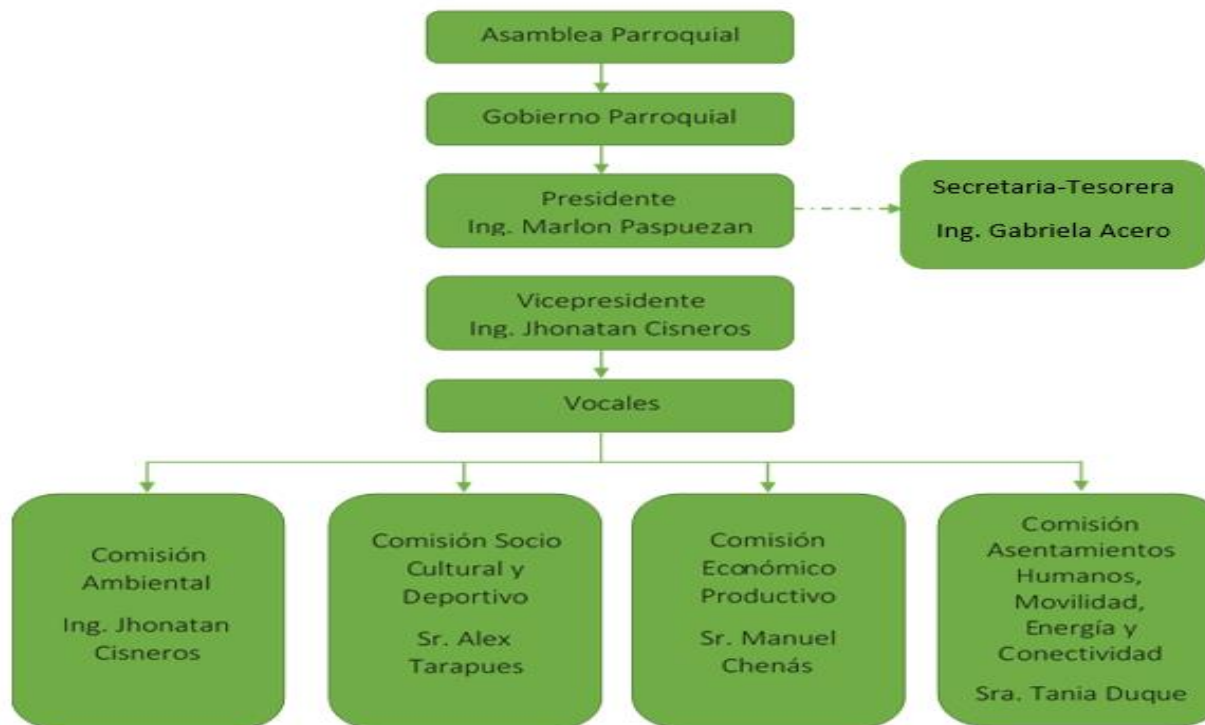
Asamblea Parroquial

Gobierno Parroquial

Presidente
Ing. Marlon Paspuezan

Secretaria-Tesorera
Ing. Gabriela Acero

Vicepresidente
Ing. Jhonatan Cisneros

Vocales

Comisión Ambiental
Ing. Jhonatan Cisneros

Comisión Socio Cultural y Deportivo
Sr. Alex Tarapues

Comisión Económico Productivo
Sr. Manuel Chenás

Comisión Asentamientos Humanos, Movilidad, Energía y Conectividad
Sra. Tania Duque